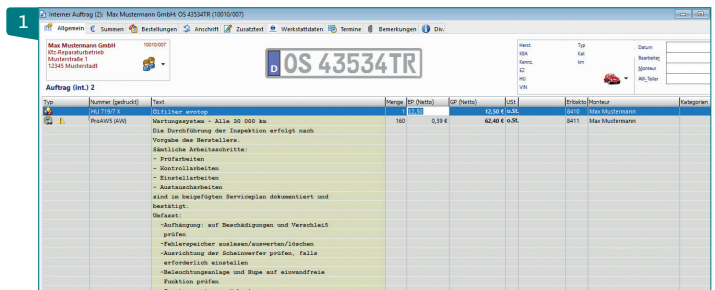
1

Interner Auftrag (2): Max Mustermann GmbH: OS 43534TR (10010/007)

Allgemein | Summen | Bestellungen | Anschrift | Zusatztext | Werkstattdaten | Termine | Bemerkungen | Div.

Max Mustermann GmbH 10010/007
Kfz-Reparaturbetrieb
Musterstraße 1
12345 Musterstadt

D OS 43534TR

Herst. | Typ
KBA | Kat
Kennz. | km
EZ
HU
VIN

Datum
Bearbeiter
Monteur
AW-Teiler

Auftrag (int.) 2

| Typ | Nummer (gedruckt) | Text | Menge | EP (Netto) | GP (Netto) | USt. | | Erlöskto | Monteur | Kategorien |
|---|---|---|---|---|---|---|---|---|---|---|
| | HU 719/7.X | Ölfilter ersetzen | 1 | 12,50 | 12,50 € | o.St. | | 8410 | Max Mustermann | |
| | ProAWS (AW) | Wartungssystem - Alle 30 000 km | 160 | 0,39 € | 62,40 € | o.St. | | 8411 | Max Mustermann | |

Die Durchführung der Inspektion erfolgt nach
Vorgabe des Herstellers.
Sämtliche Arbeitsschritte:
- Prüfarbeiten
- Kontrollarbeiten
- Einstellarbeiten
- Austauscharbeiten
sind im beigefügten Serviceplan dokumentiert und
bestätigt.
Umfasst:
-Aufhängung: auf Beschädigungen und Verschleiß
prüfen
-Fehlerspeicher auslesen/auswerten/löschen
-Ausrichtung der Scheinwerfer prüfen, falls
erforderlich einstellen
-Beleuchtungsanlage und Hupe auf einwandfreie
Funktion prüfen